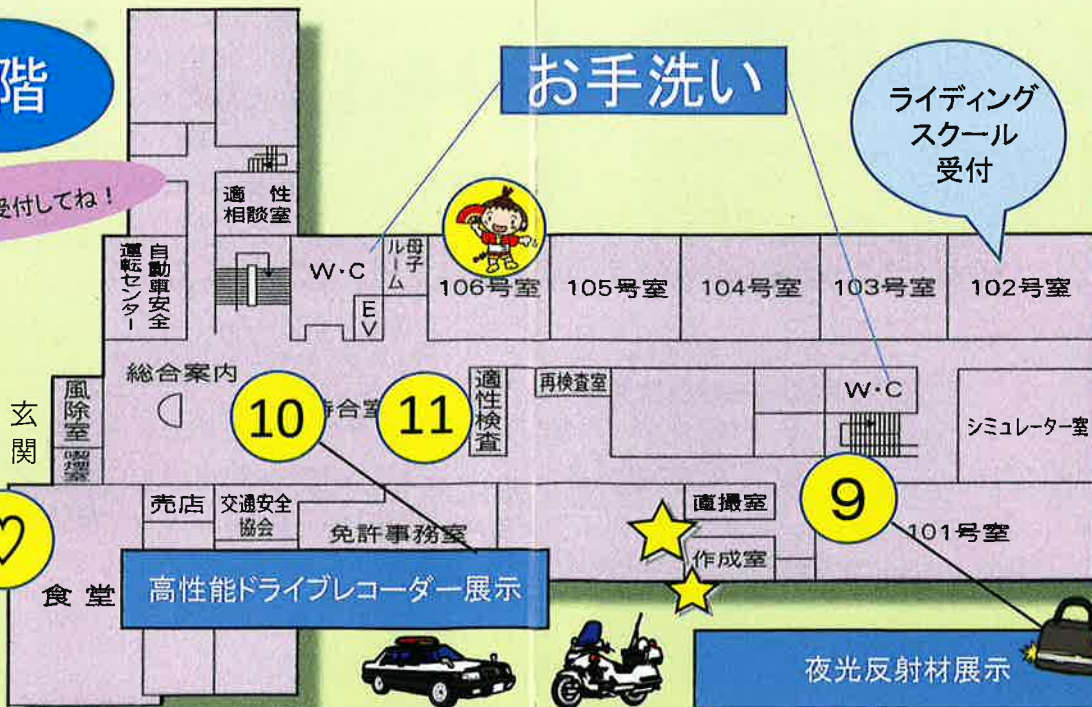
階

受付してね！

お手洗い

ライディング
スクール
受付

適性相談室

運転センター

自動車安全

W・C

母子ルーム

EV

106号室

105号室

104号室

103号室

102号室

総合案内

風除室

玄関

喫煙室

10

待合室

11

適性検査

再検査室

W・C

シミュレーター室

9

売店

交通安全協会

免許事務室

撮影室

作成室

101号室

食堂

高性能ドライブレコーダー展示

夜光反射材展示